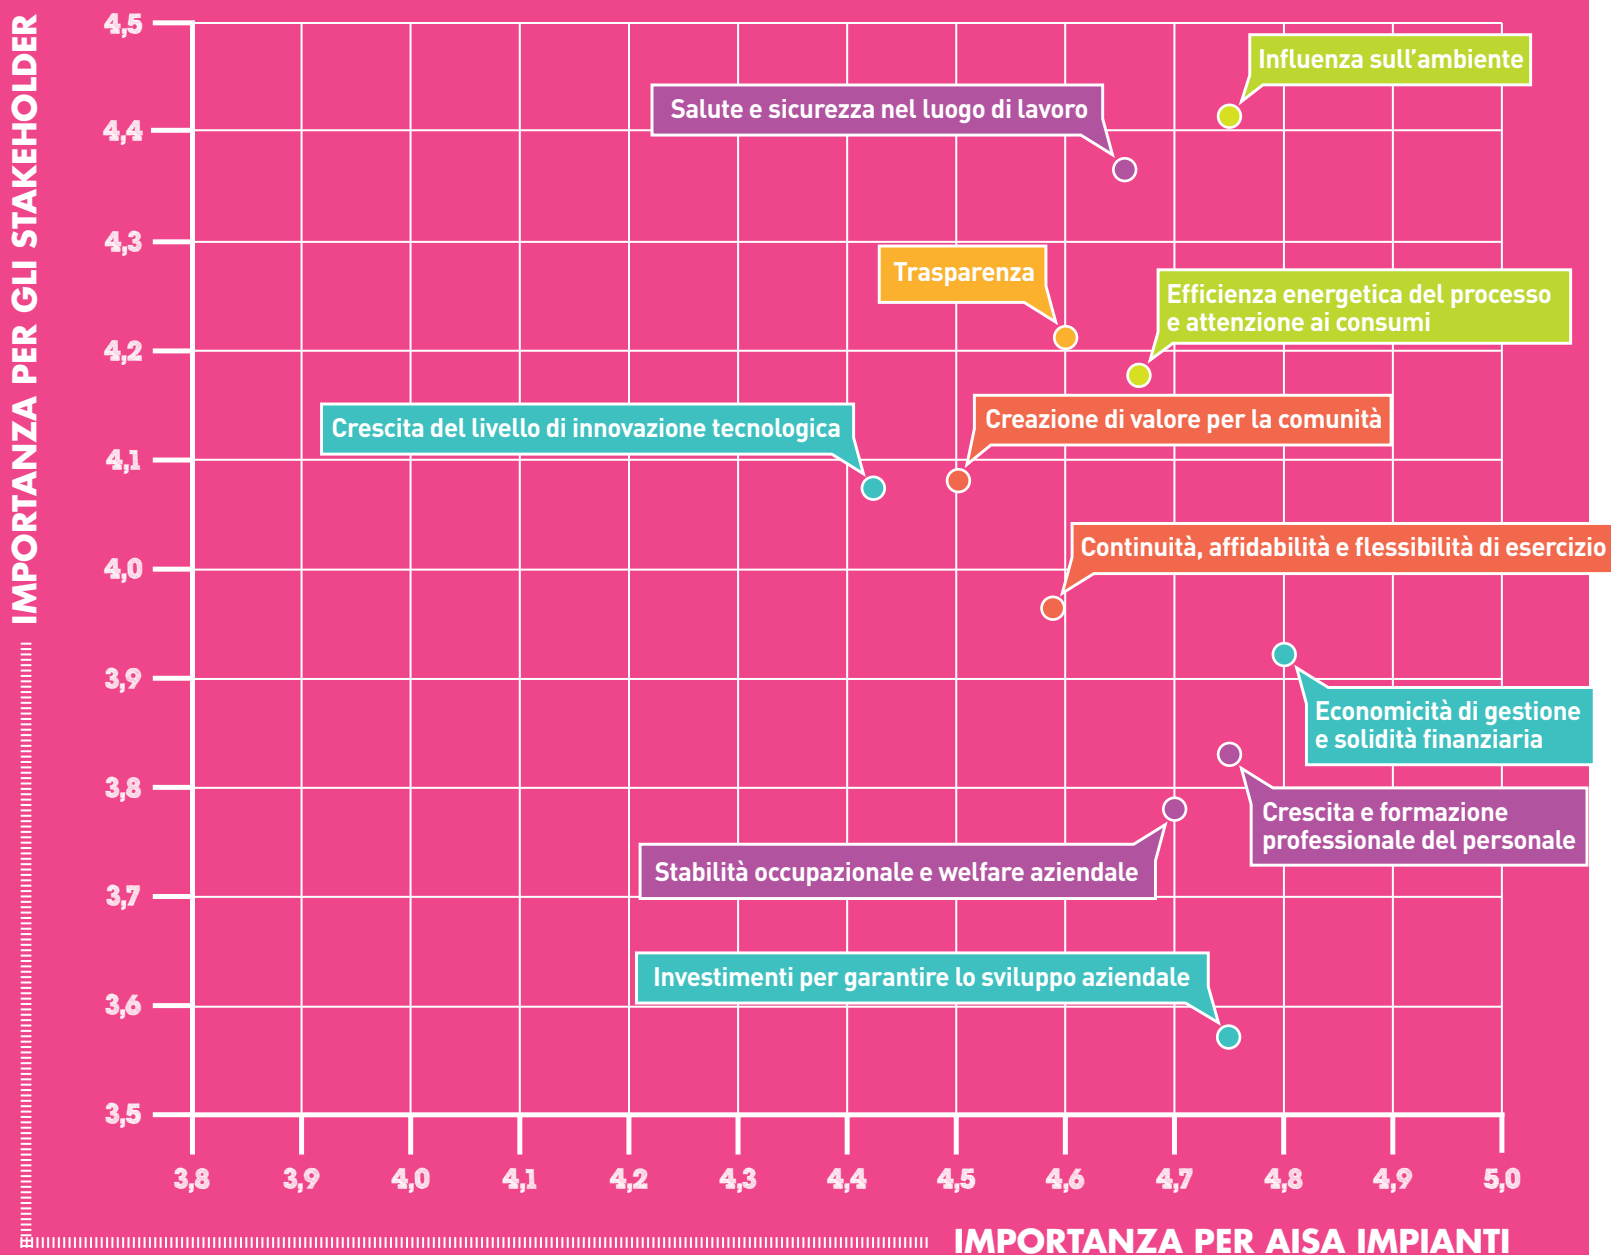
IMPORTANZA PER GLI STAKEHOLDER

4,5
4,4
4,3
4,2
4,1
4,0
3,9
3,8
3,7
3,6
3,5

Influenza sull'ambiente

Salute e sicurezza nel luogo di lavoro

Trasparenza

Efficienza energetica del processo e attenzione ai consumi

Crescita del livello di innovazione tecnologica

Creazione di valore per la comunità

Continuità, affidabilità e flessibilità di esercizio

Economicità di gestione e solidità finanziaria

Crescita e formazione professionale del personale

Stabilità occupazionale e welfare aziendale

Investimenti per garantire lo sviluppo aziendale

3,8
3,9
4,0
4,1
4,2
4,3
4,4
4,5
4,6
4,7
4,8
4,9
5,0

IMPORTANZA PER AISA IMPIANTI